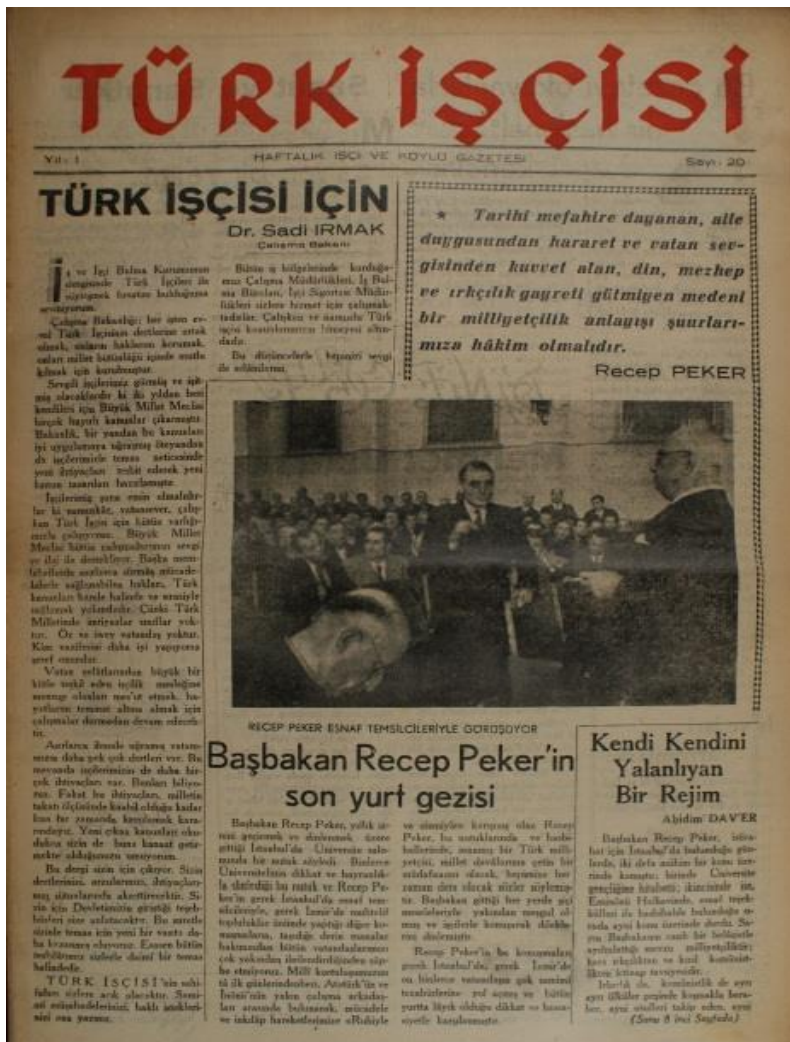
TÜRK İŞÇİSİ

Yıl: 1 HAFTALIK İŞÇİ VE KÖYLÜ GAZETESİ Sayı: 20

TÜRK İŞÇİSİ İÇİN
Dr. Sadi IRMAK
Çalışma Bakanı

İş ve İşçi Bulma Kurumunun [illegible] Türk İşçileri ile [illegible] fırsatını bulduğuma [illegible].

Çalışma Bakanlığı; her işten evvel Türk İşçisinin dertlerine ortak olmak, onların haklarını korumak, onları millet bütünlüğü içinde mutlu kılmak için kurulmuştur.

Sevgili işçilerimize gittikçe ve işimiz olacaklardır ki iki yıldan beri kendileri için Büyük Millet Meclisi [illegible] kanunlar çıkarmıştır. Bakanlık, bir yandan bu kanunları iyi uygulamaya uğraşmış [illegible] de işçilerimize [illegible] neticesinde yeni ihtiyaçları tesbit ederek yeni kanun tasarıları hazırlamıştır.

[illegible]

Bütün o bölgelerimizde kurduğumuz Çalışma Müdürlükleri, İş Bulma Bürosu, İşçi Sigortası Müdürlükleri sizlere hizmet için çalışmaktadırlar. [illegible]

Bu düşüncelerle hepinizi sevgi ile selâmlarım.

TÜRK İŞÇİSİ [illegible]

★ Tarihi mefahire dayanan, aile duygusundan hararet ve vatan sevgisinden kuvvet alan, din, mezhep ve ırkçılık gayreti gütmiyen medeni bir milliyetçilik anlayışı şuurlarımıza hâkim olmalıdır.
Recep PEKER

RECEP PEKER ESNAF TEMSİLCİLERİYLE GÖRÜŞÜYOR

Başbakan Recep Peker'in son yurt gezisi

Başbakan Recep Peker, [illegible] İstanbul'da Üniversite salonunda bir nutuk söyledi. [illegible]

Kendi Kendini Yalanlıyan Bir Rejim
Abidin DAV'ER

Başbakan Recep Peker, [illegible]

(Sonu 8 inci Sayfada)